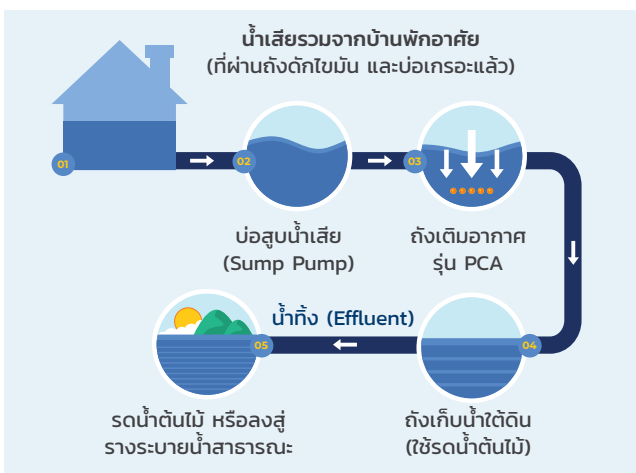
น้ำเสียรวมจากบ้านพักอาศัย
(ที่ผ่านถังดักไขมัน และบ่อเกรอะแล้ว)

01

02

บ่อสูบน้ำเสีย
(Sump Pump)

03

ถังเติมอากาศ
รุ่น PCA

04

ถังเก็บน้ำใต้ดิน
(ใช้รดน้ำต้นไม้)

น้ำทิ้ง (Effluent)

05

รดน้ำต้นไม้ หรือลงสู่
รางระบายน้ำสาธารณะ